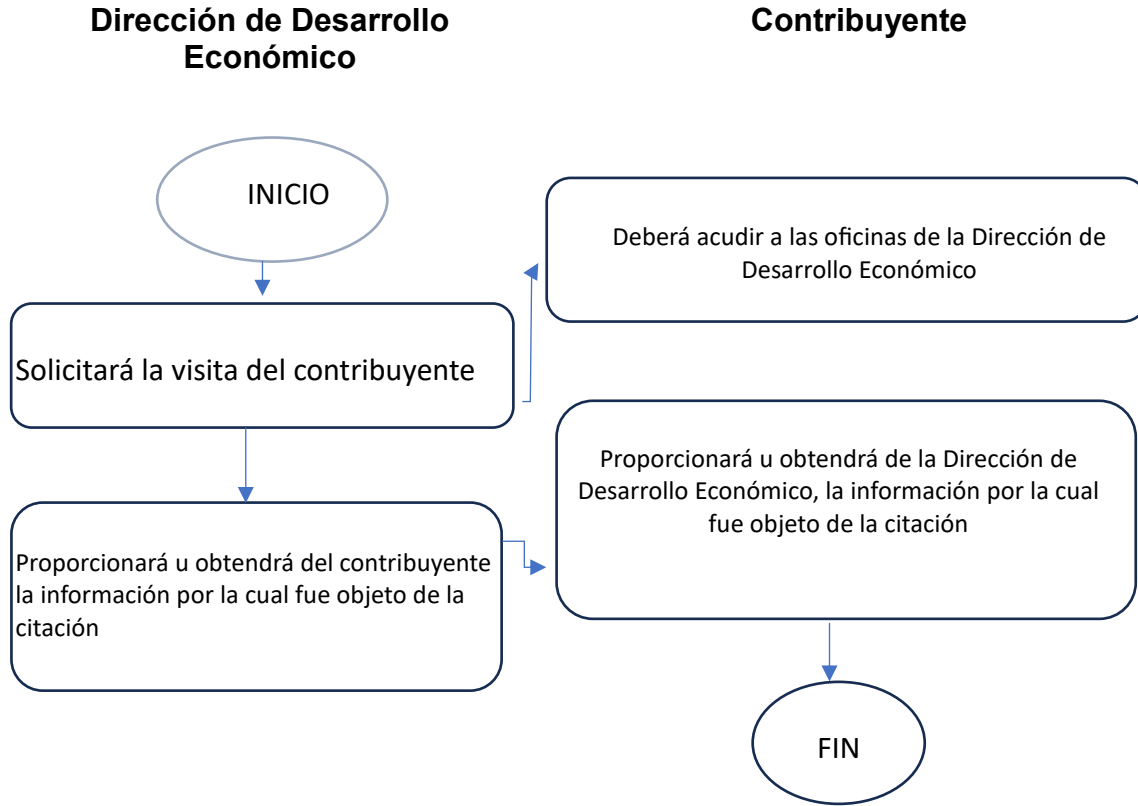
Dirección de Desarrollo Económico

Contribuyente

INICIO

Deberá acudir a las oficinas de la Dirección de Desarrollo Económico

Solicitará la visita del contribuyente

Proporcionará u obtendrá de la Dirección de Desarrollo Económico, la información por la cual fue objeto de la citación

Proporcionará u obtendrá del contribuyente la información por la cual fue objeto de la citación

FIN